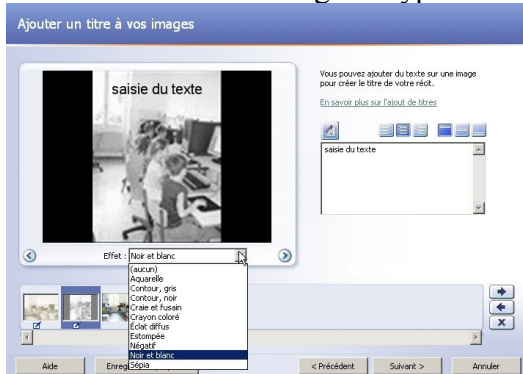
Ajouter un titre à vos images

saisie du texte

Vous pouvez ajouter du texte sur une image pour créer le titre de votre récit.

En savoir plus sur l'ajout de titres

saisie du texte

Effet : Noir et blanc

(aucun)
Aquarelle
Contour, gris
Contour, noir
Craie et fusain
Crayon coloré
Éclat diffus
Estompée
Négatif
Noir et blanc
Sépia

Aide

Enreg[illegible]

< Précédent

Suivant >

Annuler